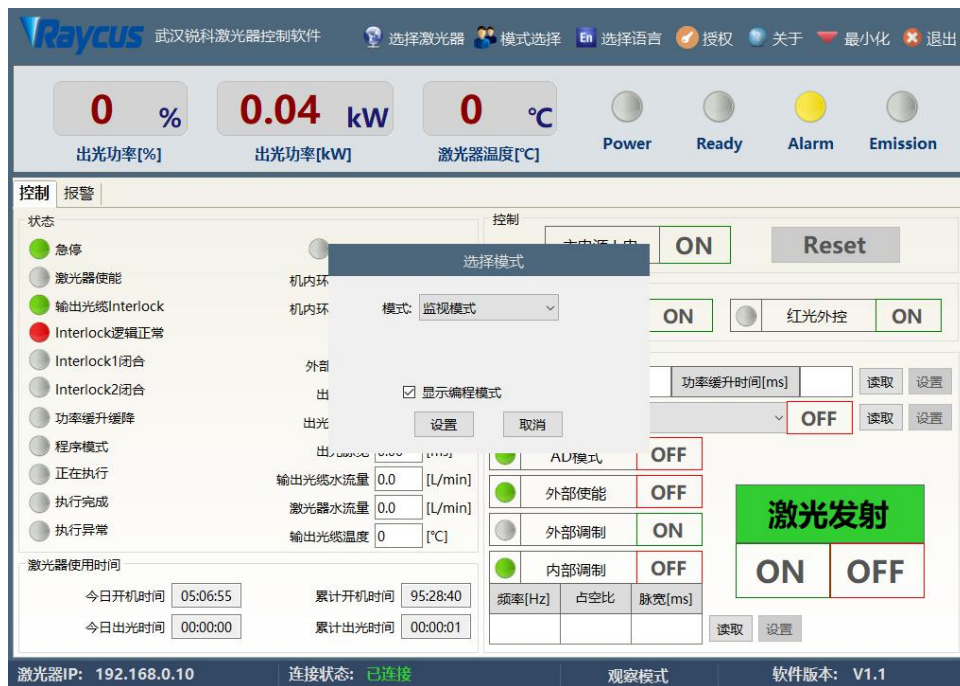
Raycus 武汉锐科激光器控制软件 选择激光器 模式选择 En 选择语言 授权 关于 最小化 退出

0 %
出光功率[%]

0.04 kW
出光功率[kW]

0 ℃
激光器温度[℃]

Power Ready Alarm Emission

控制 报警

状态
急停
激光器使能
输出光缆Interlock
Interlock逻辑正常
Interlock1闭合
Interlock2闭合
功率缓升缓降
程序模式
正在执行
执行完成
执行异常

机内环
机内环
外部
出
出光
出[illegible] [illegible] [ms]
输出光缆水流量 0.0 [L/min]
激光器水流量 0.0 [L/min]
输出光缆温度 0 [℃]

选择模式
模式: 监视模式
☑ 显示编程模式
设置 取消

控制
主电源上电 ON
Reset
ON
红光外控 ON
功率缓升时间[ms] 读取 设置
OFF 读取 设置
AD模式 OFF
外部使能 OFF
外部调制 ON
内部调制 OFF

| 频率[Hz] | 占空比 | 脉宽[ms] |
|---|---|---|
| | | |

读取 设置

激光发射
ON OFF

激光器使用时间
今日开机时间 05:06:55
累计开机时间 95:28:40
今日出光时间 00:00:00
累计出光时间 00:00:01

激光器IP: 192.168.0.10 连接状态: 已连接 观察模式 软件版本: V1.1